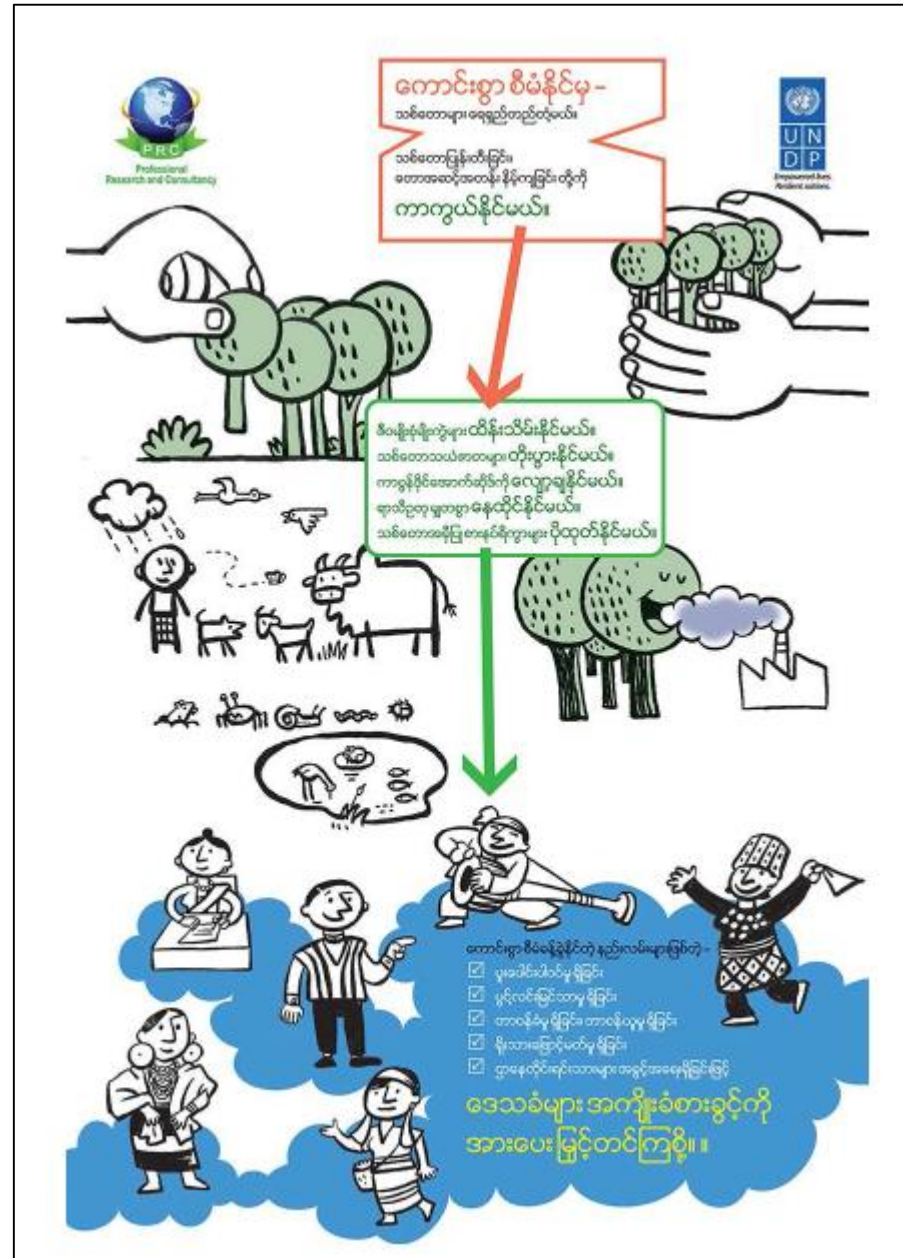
PRC
Professional Research and Consultancy

U N D P
Empowered lives. Resilient nations.

ကောင်းစွာ စီမံနိုင်မှ –
သစ်တောများ ရေရှည်တည်တံ့မယ်။

သစ်တောပြုန်းတီးခြင်း၊
တောအဆင့်အတန်း နိမ့်ကျခြင်း တို့ကို
ကာကွယ်နိုင်မယ်။

ဇီဝမျိုးစုံမျိုးကွဲများ ထိန်းသိမ်းနိုင်မယ်။
သစ်တောသယံဇာတများ တိုးပွားနိုင်မယ်။
ကာဗွန်ဒိုင်အောက်ဆိုဒ်ကို လျှော့ချနိုင်မယ်။
ရာသီဥတု မျှတစွာ နေထိုင်နိုင်မယ်။
သစ်တောအခြေပြု စားနပ်ရိက္ခာများ ပိုထုတ်နိုင်မယ်။

ကောင်းစွာစီမံခန့်ခွဲနိုင်တဲ့ နည်းလမ်းများဖြစ်တဲ့ –
☑ ပူးပေါင်းပါဝင်မှု ရှိခြင်း
☑ ပွင့်လင်းမြင်သာမှု ရှိခြင်း
☑ တာဝန်ခံမှုရှိခြင်း၊ တာဝန်ယူမှု ရှိခြင်း
☑ ခိုးသားခြောင်းမကင်းမှု ရှိခြင်း
☑ ဌာနေတိုင်းရင်းသားများ အခွင့်အရေးရှိခြင်းဖြင့်
ဒေသခံများ အကျိုးခံစားခွင့်ကို
အားပေးမြှင့်တင်ကြစို့။ ။